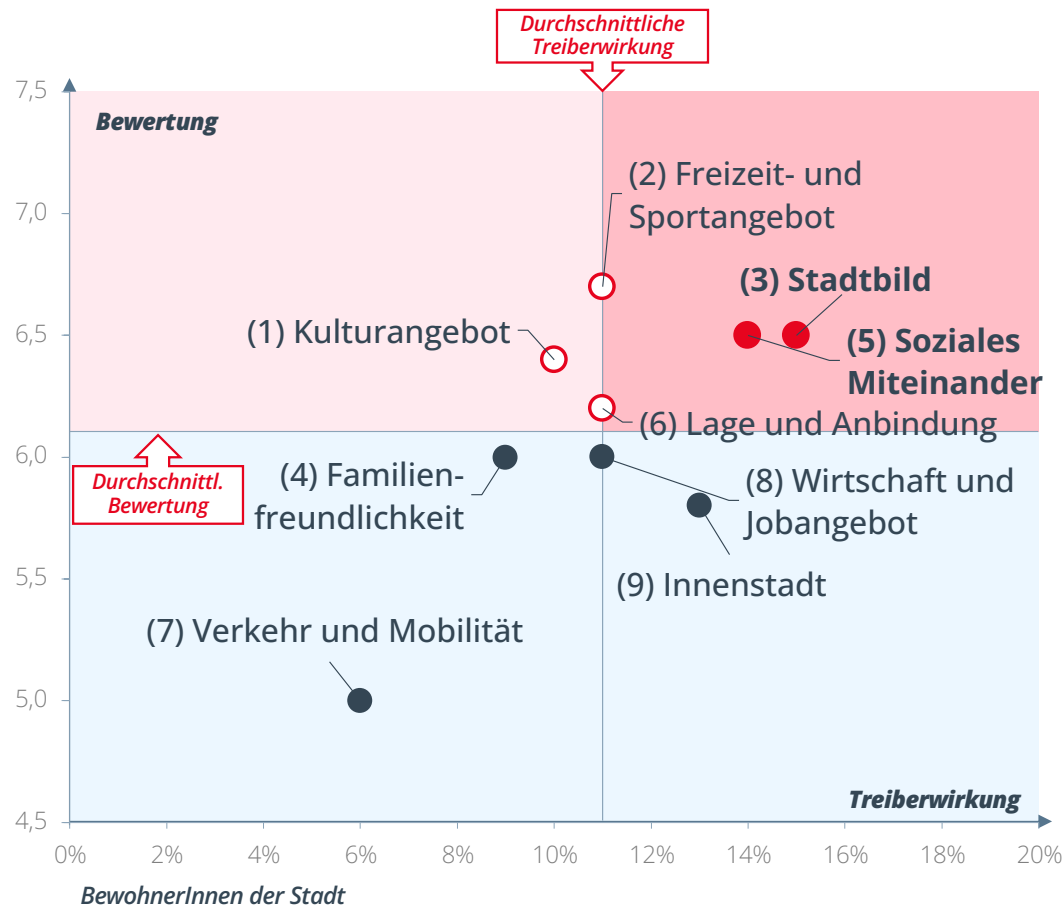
Durchschnittliche Treiberwirkung

7,5
7,0
6,5
6,0
5,5
5,0
4,5

Bewertung

(2) Freizeit- und Sportangebot

(3) Stadtbild

(1) Kulturangebot

(5) Soziales Miteinander

(6) Lage und Anbindung

(4) Familienfreundlichkeit

Durchschnittl. Bewertung

(8) Wirtschaft und Jobangebot

(9) Innenstadt

(7) Verkehr und Mobilität

Treiberwirkung

0%
2%
4%
6%
8%
10%
12%
14%
16%
18%
20%

BewohnerInnen der Stadt